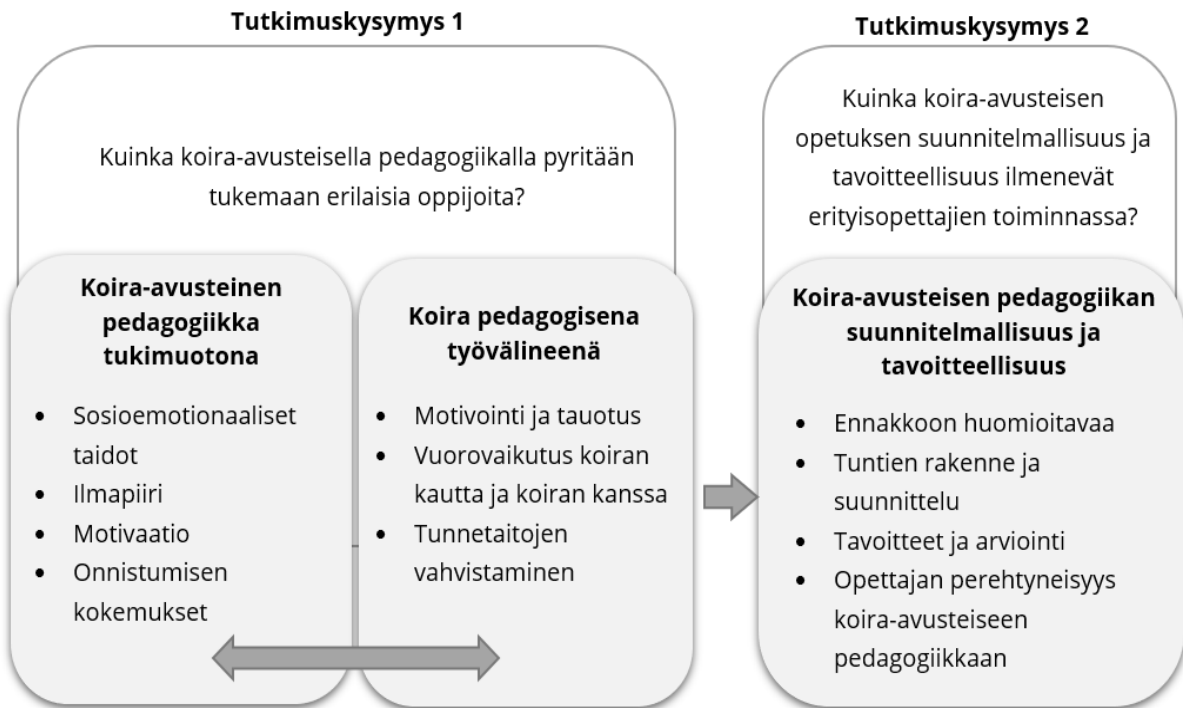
Tutkimuskysymys 1

Kuinka koira-avusteisella pedagogiikalla pyritään tukemaan erilaisia oppijoita?

Koira-avusteinen pedagogiikka tukimuotona

- Sosioemotionaaliset taidot
- Ilmapiiri
- Motivaatio
- Onnistumisen kokemukset

Koira pedagogisena työvälineenä

- Motivointi ja tauotus
- Vuorovaikutus koiran kautta ja koiran kanssa
- Tunnetaitojen vahvistaminen

Tutkimuskysymys 2

Kuinka koira-avusteisen opetuksen suunnitelmallisuus ja tavoitteellisuus ilmenevät erityisopettajien toiminnassa?

Koira-avusteisen pedagogiikan suunnitelmallisuus ja tavoitteellisuus

- Ennakkoon huomioitavaa
- Tuntien rakenne ja suunnittelu
- Tavoitteet ja arviointi
- Opettajan perehtyneisyys koira-avusteiseen pedagogiikkaan